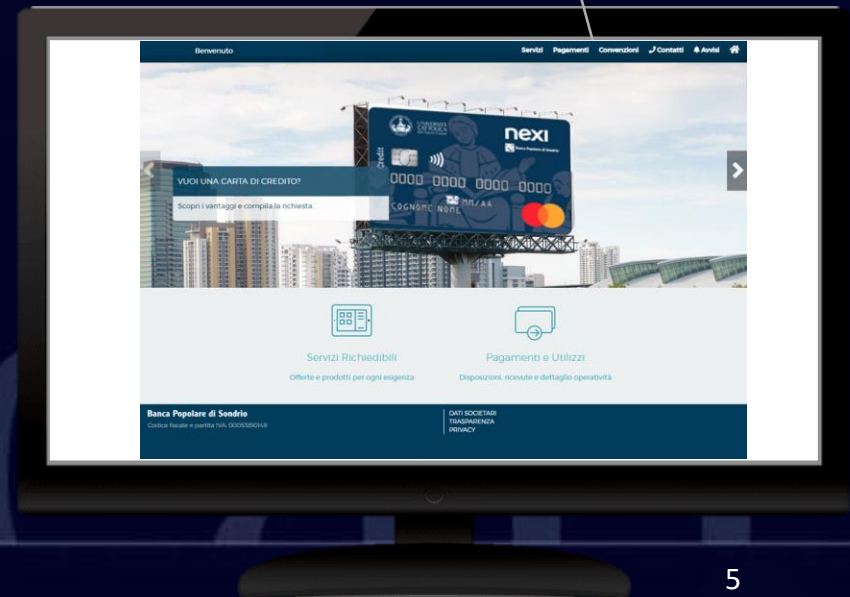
Benvenuto

Servizi Pagamenti Convenzioni Contatti Avvisi

UNIVERSITÀ CATTOLICA

nexi

Banca Popolare di Sondrio

Credit

0000 0000 0000 0000

COGNOME NOME MM/AA

VUOI UNA CARTA DI CREDITO?

Scopri i vantaggi e compila la richiesta.

Servizi Richiedibili

Offerte e prodotti per ogni esigenza

Pagamenti e Utilizzi

Disposizioni, ricevute e dettaglio operatività

Banca Popolare di Sondrio

Codice fiscale e partita IVA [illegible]

DATI SOCIETARI
TRASPARENZA
PRIVACY

5